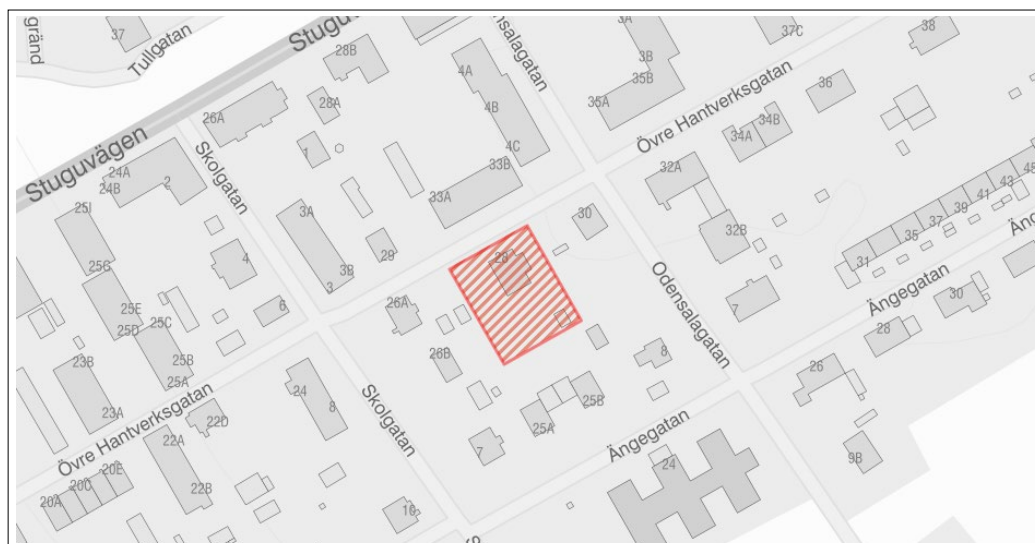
gränd
37
Tullgatan
Stugu
28B
salagatan
3A
37C
38
Stuguvägen
26A
28A
4A
4B
3B
35B
35A
Övre Hantverksgatan
36
24A
24B
2
Skolgatan
1
4C
33B
33A
34A
34B
32A
25I
3A
30
32B
41
43
45
39
37
35
Äng
25G
4
3B
29
28
Odensalagatan
31
25E
25D
25C
6
3
26A
Ängegatan
30
28
23B
25B
25A
26B
8
7
24
8
26
23A
Övre Hantverksgatan
22D
22A
Skolgatan
25B
25A
7
Ängegatan
24
9B
20A
20C
20E
22B
16